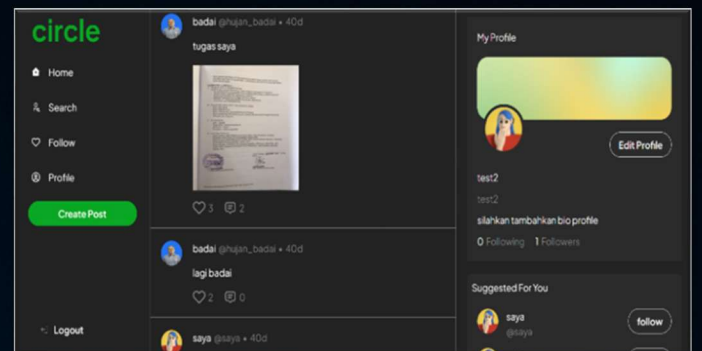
circle

Home

Search

Follow

Profile

Create Post

Logout

badai @hujan_badai • 40d

tugas saya

3 2

badai @hujan_badai • 40d

lagi badai

2 0

saya @saya • 40d

My Profile

Edit Profile

test2

test2

silahkan tambahkan bio profile

0 Following 1 Followers

Suggested For You

saya
@saya

follow